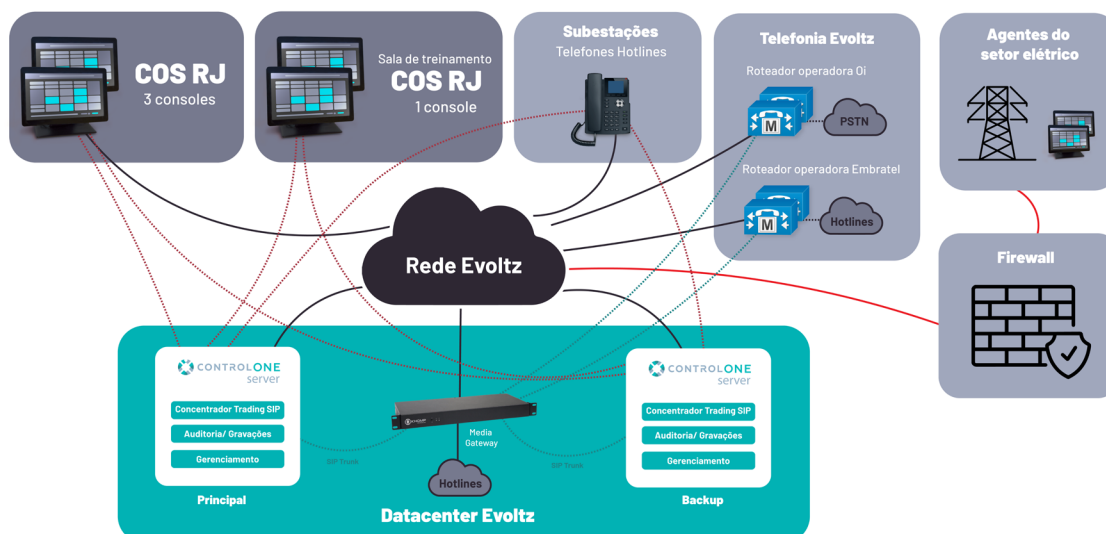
COS RJ
3 consoles

Sala de treinamento
COS RJ
1 console

Subestações
Telefones Hotlines

Telefonia Evoltz
Roteador operadora Oi
M
PSTN
Roteador operadora Embratel
M
Hotlines

Agentes do setor elétrico

Firewall

Rede Evoltz

CONTROLONE
server
Concentrador Trading SIP
Auditoria/ Gravações
Gerenciamento
Principal

SIP Trunk

Media Gateway

Hotlines

SIP Trunk

CONTROLONE
server
Concentrador Trading SIP
Auditoria/ Gravações
Gerenciamento
Backup

Datacenter Evoltz